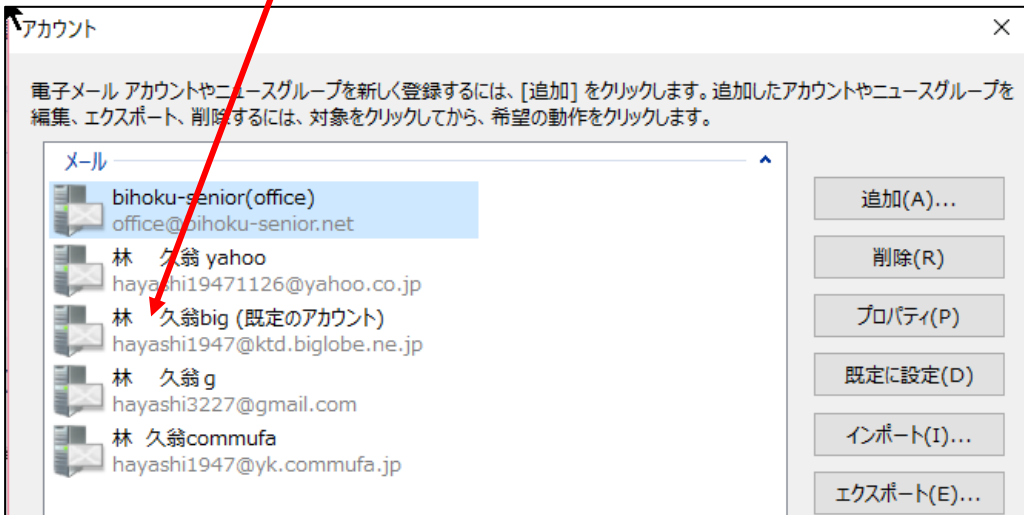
アカウント

×

電子メール アカウントやニュースグループを新しく登録するには、[追加] をクリックします。追加したアカウントやニュースグループを編集、エクスポート、削除するには、対象をクリックしてから、希望の動作をクリックします。

メール

bihoku-senior(office)
office@bihoku-senior.net

林　久翁 yahoo
hayashi19471126@yahoo.co.jp

林　久翁big (既定のアカウント)
hayashi1947@ktd.biglobe.ne.jp

林　久翁g
hayashi3227@gmail.com

林 久翁commufa
hayashi1947@yk.commufa.jp

追加(A)...

削除(R)

プロパティ(P)

既定に設定(D)

インポート(I)...

エクスポート(E)...